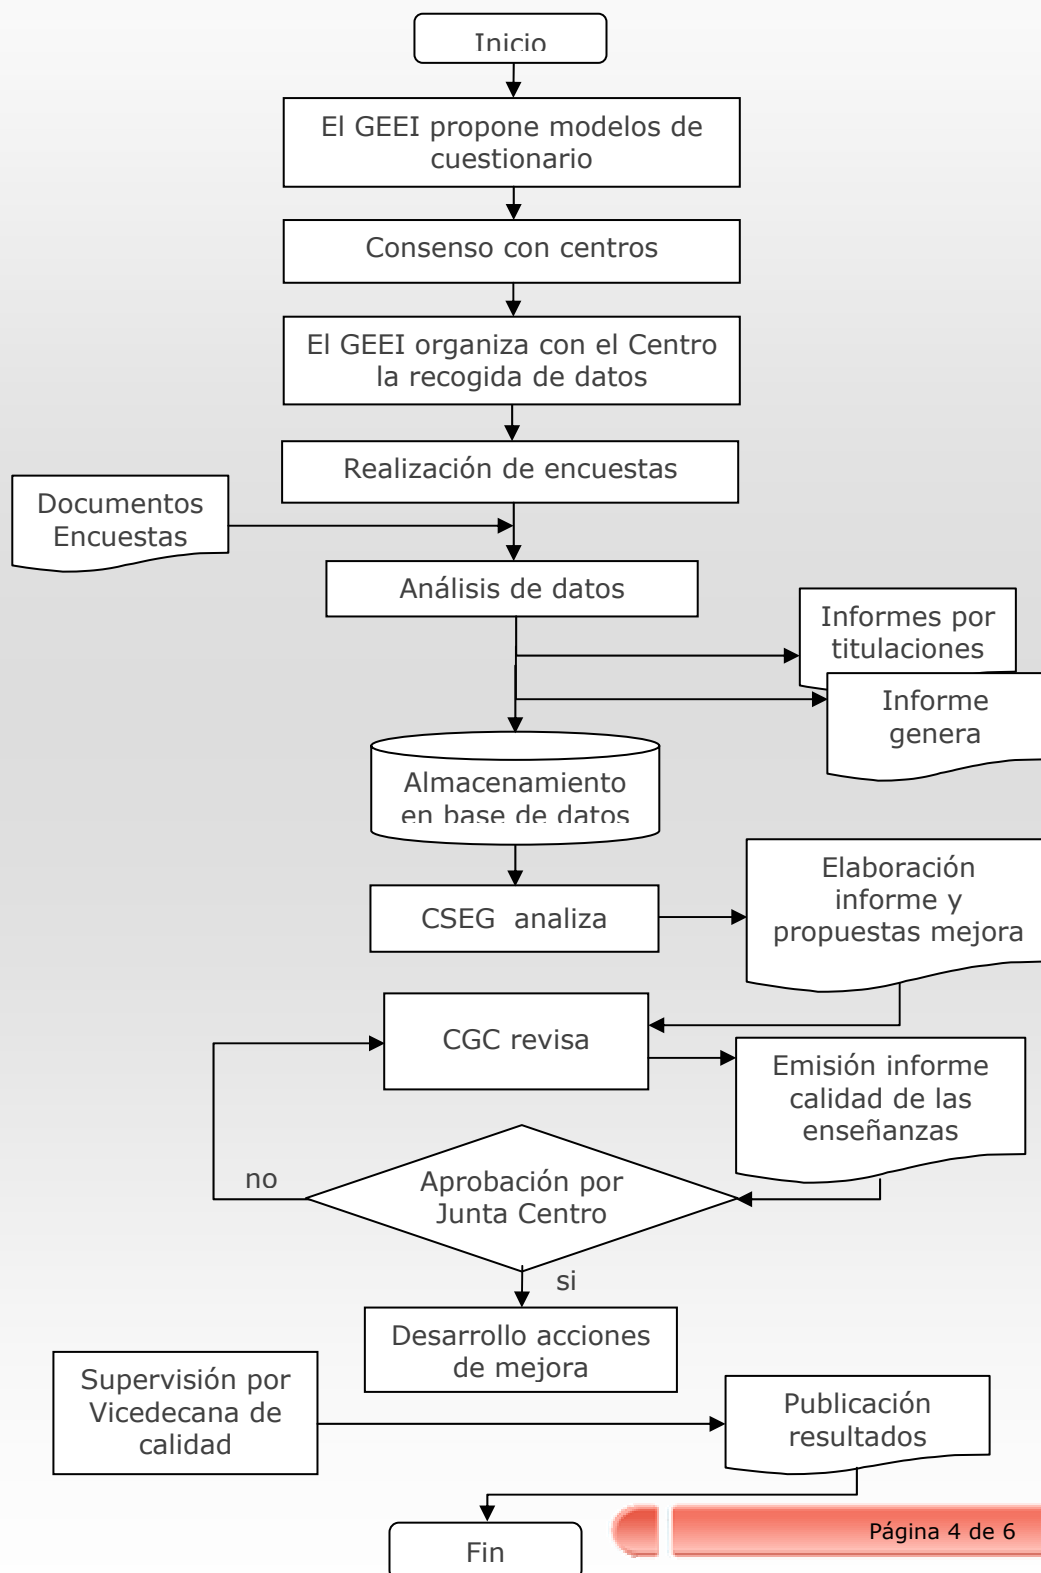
Inicio

El GEEI propone modelos de cuestionario

Consenso con centros

El GEEI organiza con el Centro la recogida de datos

Realización de encuestas

Documentos Encuestas

Análisis de datos

Informes por titulaciones

Informe genera

Almacenamiento en base de datos

CSEG analiza

Elaboración informe y propuestas mejora

CGC revisa

Emisión informe calidad de las enseñanzas

no

Aprobación por Junta Centro

si

Desarrollo acciones de mejora

Supervisión por Vicedecana de calidad

Publicación resultados

Fin

Página 4 de 6